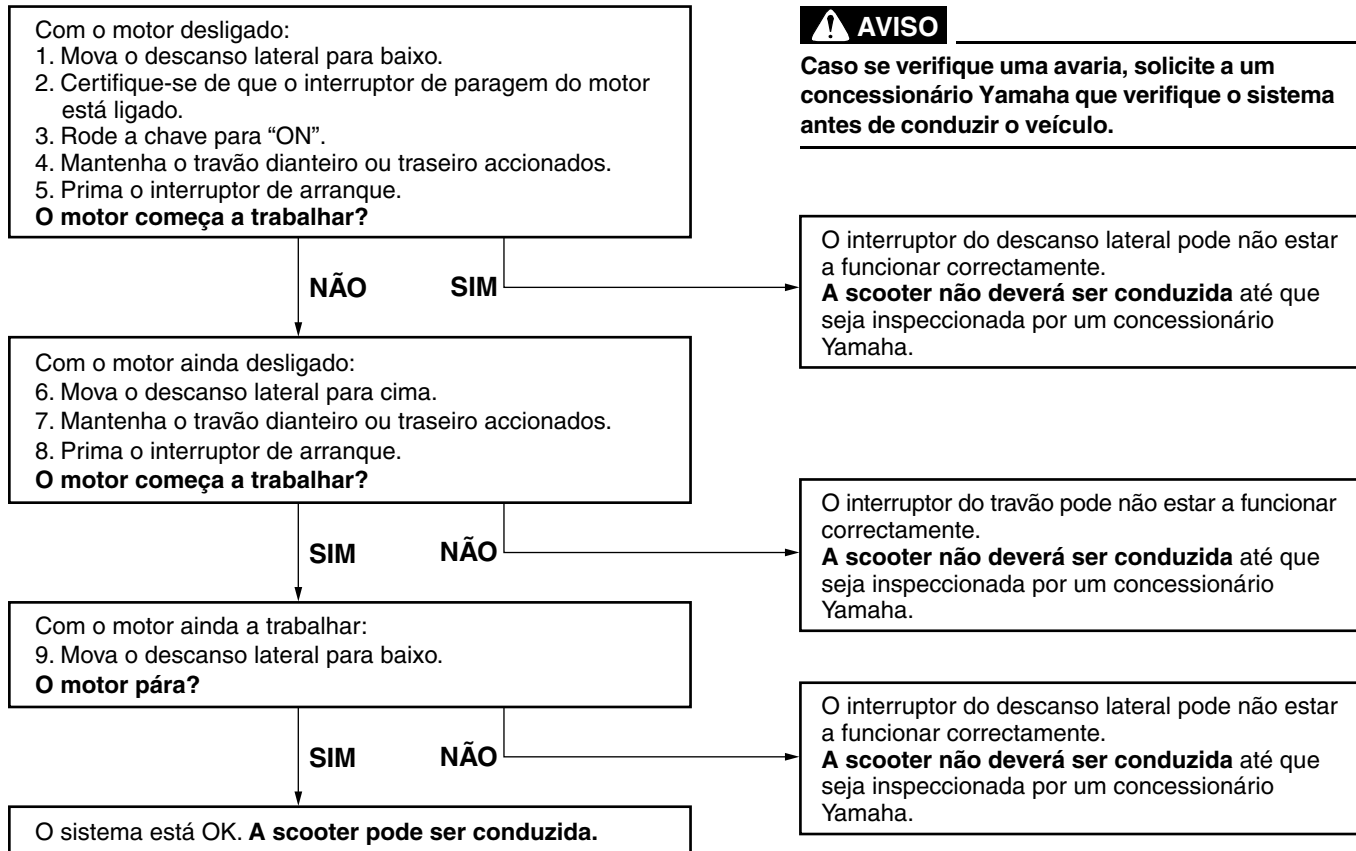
Com o motor desligado:
1. Mova o descanso lateral para baixo.
2. Certifique-se de que o interruptor de paragem do motor está ligado.
3. Rode a chave para “ON”.
4. Mantenha o travão dianteiro ou traseiro accionados.
5. Prima o interruptor de arranque.
**O motor começa a trabalhar?**

NÃO SIM

O interruptor do descanso lateral pode não estar a funcionar correctamente.
**A scooter não deverá ser conduzida** até que seja inspeccionada por um concessionário Yamaha.

Com o motor ainda desligado:
6. Mova o descanso lateral para cima.
7. Mantenha o travão dianteiro ou traseiro accionados.
8. Prima o interruptor de arranque.
**O motor começa a trabalhar?**

SIM NÃO

O interruptor do travão pode não estar a funcionar correctamente.
**A scooter não deverá ser conduzida** até que seja inspeccionada por um concessionário Yamaha.

Com o motor ainda a trabalhar:
9. Mova o descanso lateral para baixo.
**O motor pára?**

SIM NÃO

O interruptor do descanso lateral pode não estar a funcionar correctamente.
**A scooter não deverá ser conduzida** até que seja inspeccionada por um concessionário Yamaha.

O sistema está OK. **A scooter pode ser conduzida.**

AVISO

**Caso se verifique uma avaria, solicite a um concessionário Yamaha que verifique o sistema antes de conduzir o veículo.**